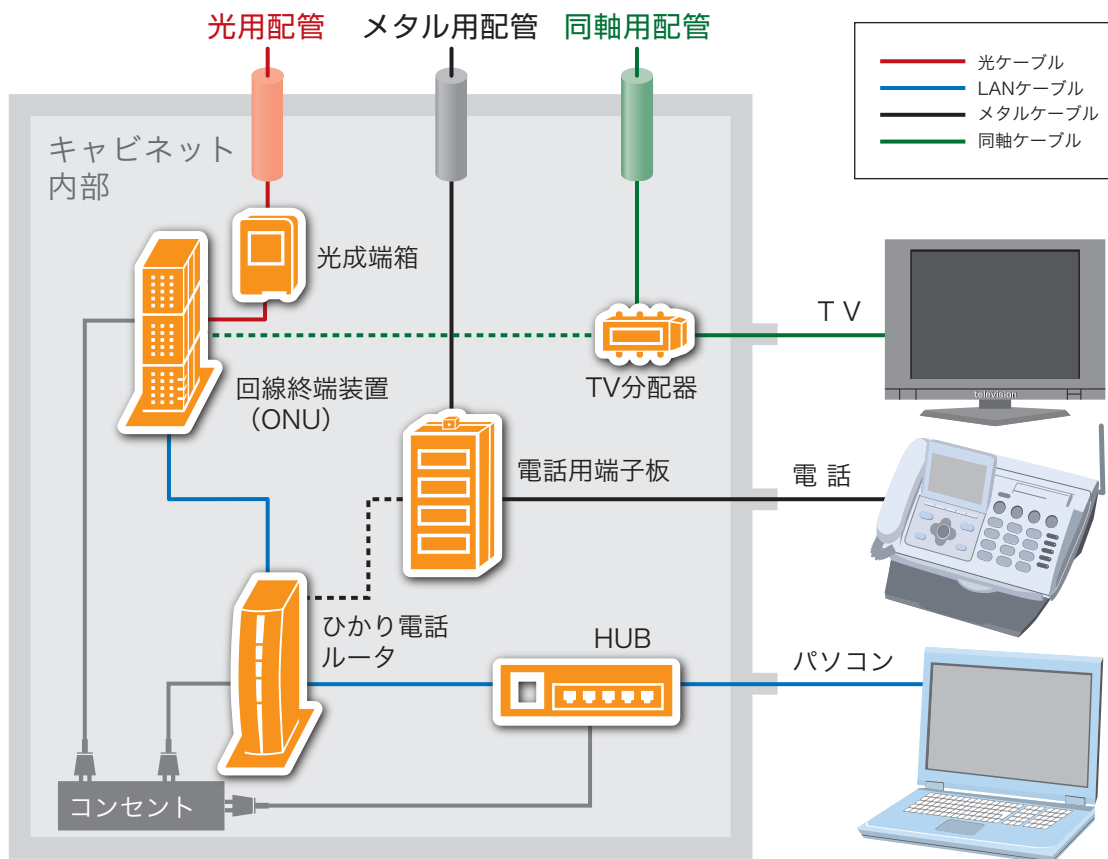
光用配管　メタル用配管　同軸用配管

光ケーブル
LANケーブル
メタルケーブル
同軸ケーブル

キャビネット
内部

光成端箱

回線終端装置
（ONU）

TV分配器

T V

television

電話用端子板

電 話

ひかり電話
ルータ

HUB

パソコン

コンセント